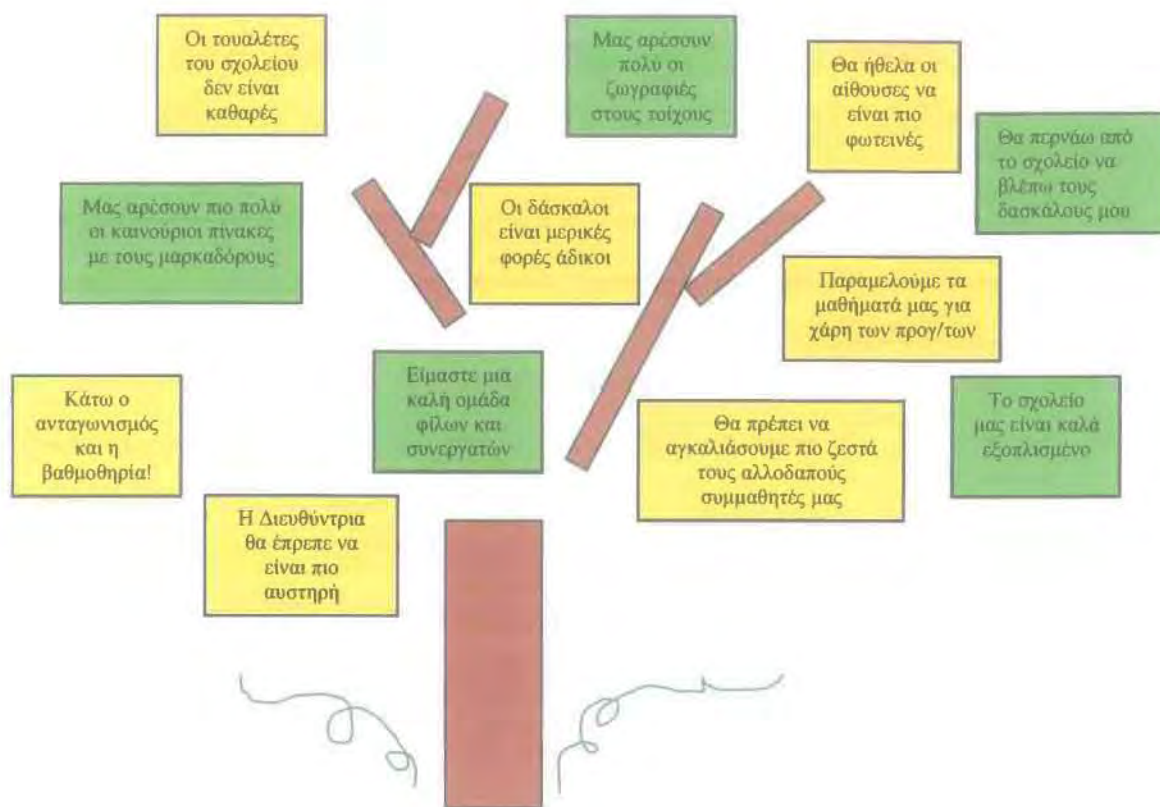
Οι τουαλέτες του σχολείου δεν είναι καθαρές

Μας αρέσουν πολύ οι ζωγραφιές στους τοίχους

Θα ήθελα οι αίθουσες να είναι πιο φωτεινές

Θα περνάω από το σχολείο να βλέπω τους δασκάλους μου

Μας αρέσουν πιο πολύ οι καινούριοι πίνακες με τους μαρκαδόρους

Οι δάσκαλοι είναι μερικές φορές άδικοι

Παραμελούμε τα μαθήματά μας για χάρη των προγ/των

Κάτω ο ανταγωνισμός και η βαθμοθηρία!

Είμαστε μια καλή ομάδα φίλων και συνεργατών

Θα πρέπει να αγκαλιάσουμε πιο ζεστά τους αλλοδαπούς συμμαθητές μας

Το σχολείο μας είναι καλά εξοπλισμένο

Η Διευθύντρια θα έπρεπε να είναι πιο αυστηρή